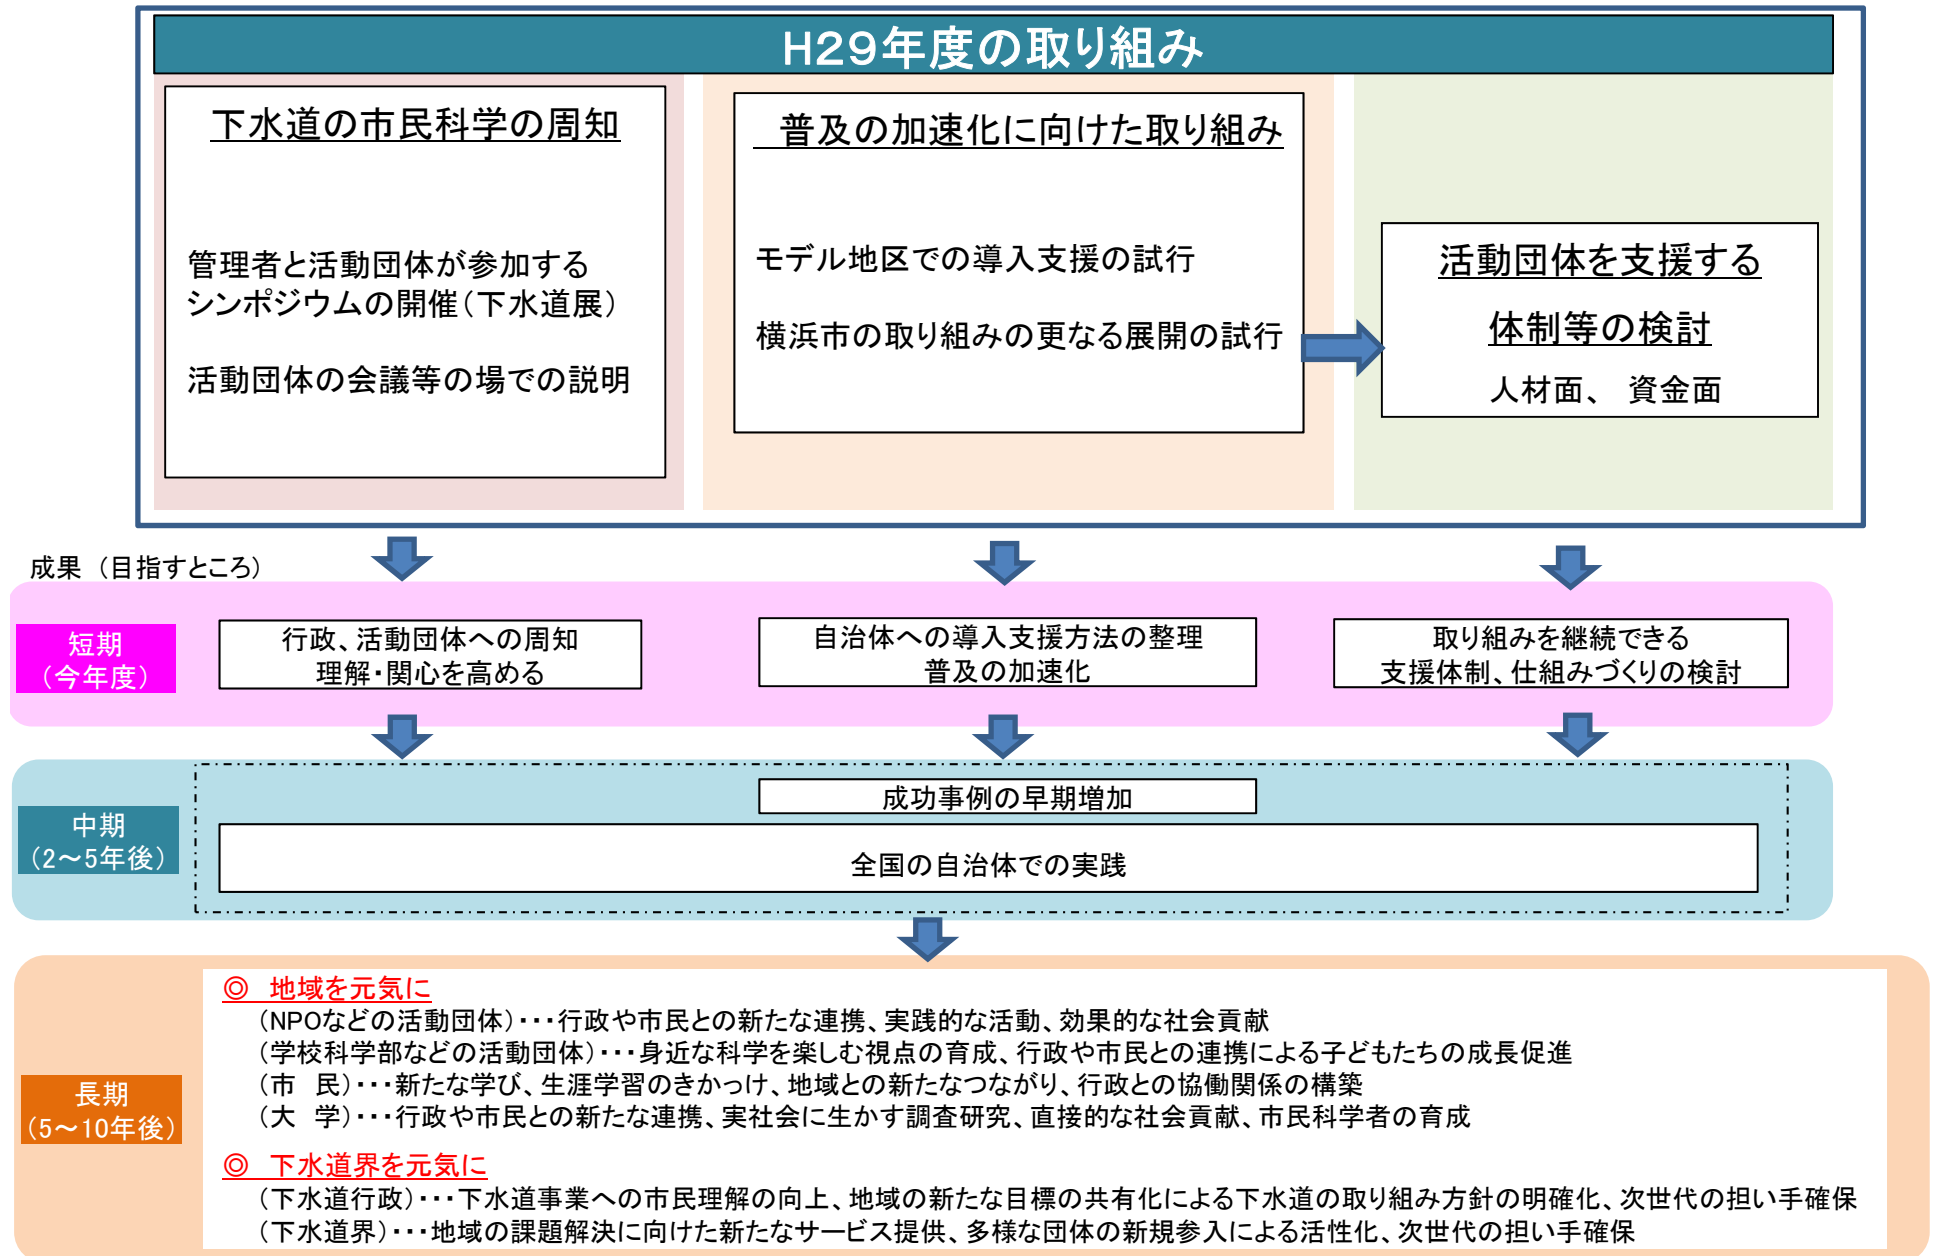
H29年度の取り組み

下水道の市民科学の周知

管理者と活動団体が参加するシンポジウムの開催（下水道展）

活動団体の会議等の場での説明

普及の加速化に向けた取り組み

モデル地区での導入支援の試行

横浜市の取り組みの更なる展開の試行

活動団体を支援する

体制等の検討

人材面、 資金面

成果（目指すところ）

短期（今年度）

行政、活動団体への周知
理解・関心を高める

自治体への導入支援方法の整理
普及の加速化

取り組みを継続できる
支援体制、仕組みづくりの検討

中期（2～5年後）

成功事例の早期増加

全国の自治体での実践

長期（5～10年後）

◎ 地域を元気に
（NPOなどの活動団体）・・・行政や市民との新たな連携、実践的な活動、効果的な社会貢献
（学校科学部などの活動団体）・・・身近な科学を楽しむ視点の育成、行政や市民との連携による子どもたちの成長促進
（市　民）・・・新たな学び、生涯学習のきかっけ、地域との新たなつながり、行政との協働関係の構築
（大　学）・・・行政や市民との新たな連携、実社会に生かす調査研究、直接的な社会貢献、市民科学者の育成

◎ 下水道界を元気に
（下水道行政）・・・下水道事業への市民理解の向上、地域の新たな目標の共有化による下水道の取り組み方針の明確化、次世代の担い手確保
（下水道界）・・・地域の課題解決に向けた新たなサービス提供、多様な団体の新規参入による活性化、次世代の担い手確保